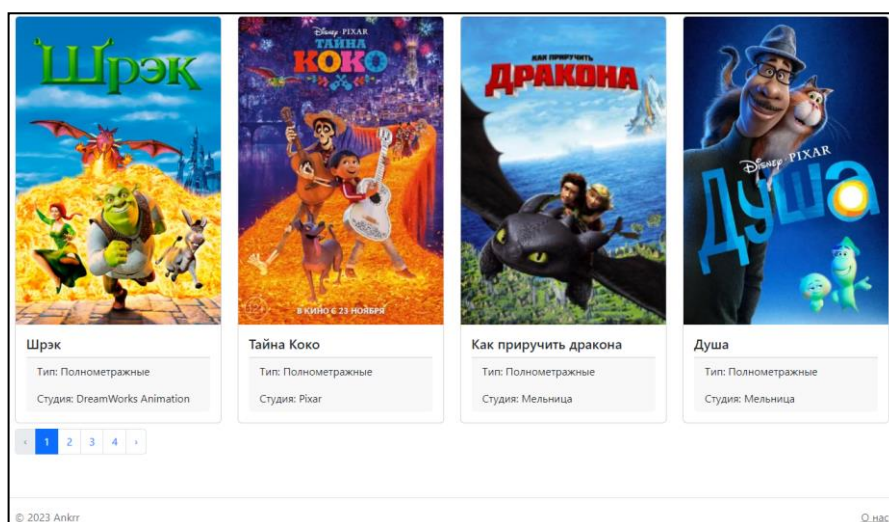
Шрэк

Disney·PIXAR
ТАЙНА
КОКО
В КИНО С 23 НОЯБРЯ

КАК ПРИРУЧИТЬ
ДРАКОНА

Disney·PIXAR
Душа

Шрэк
Тип: Полнометражные
Студия: DreamWorks Animation

Тайна Коко
Тип: Полнометражные
Студия: Pixar

Как приручить дракона
Тип: Полнометражные
Студия: Мельница

Душа
Тип: Полнометражные
Студия: Мельница

‹ 1 2 3 4 ›

© 2023 Ankrr

О нас